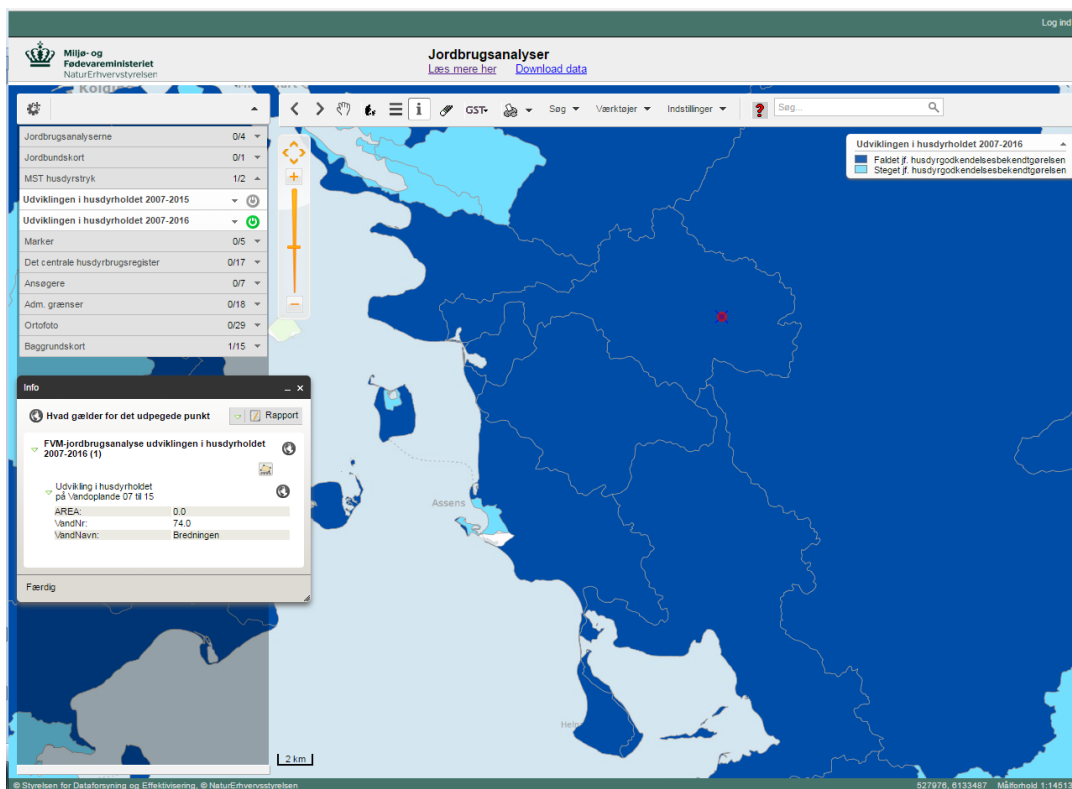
Log ind

Miljø- og Fødevareministeriet
NaturErhvervstyrelsen

Jordbrugsanalyser
Læs mere her Download data

GST Søg Værktøjer Indstillinger Søg...

| | |
|---|---|
| Jordbrugsanalyserne | 0/4 |
| Jordbundskort | 0/1 |
| MST husdyrstryk | 1/2 |
| Udviklingen i husdyrholdet 2007-2015 | |
| Udviklingen i husdyrholdet 2007-2016 | |
| Marker | 0/5 |
| Det centrale husdyrbrugsregister | 0/17 |
| Ansøgere | 0/7 |
| Adm. grænser | 0/18 |
| Ortofoto | 0/29 |
| Baggrundskort | 1/15 |

Udviklingen i husdyrholdet 2007-2016
Faldet jf. husdyrgodkendelsesbekendtgørelsen
Steget jf. husdyrgodkendelsesbekendtgørelsen

Info
Hvad gælder for det udpegede punkt
Rapport
FVM-jordbrugsanalyse udviklingen i husdyrholdet 2007-2016 (1)
Udvikling i husdyrholdet på Vandoplande 07 til 15

| | |
|---|---|
| AREA: | 0.0 |
| VandNr: | 74.0 |
| VandNavn: | Bredningen |

Færdig

Assens
Helr
Kolding
2 km

© Styrelsen for Dataforsyning og Effektivisering, © NaturErhvervsstyrelsen
527976, 6133487 Målforhold 1:14513